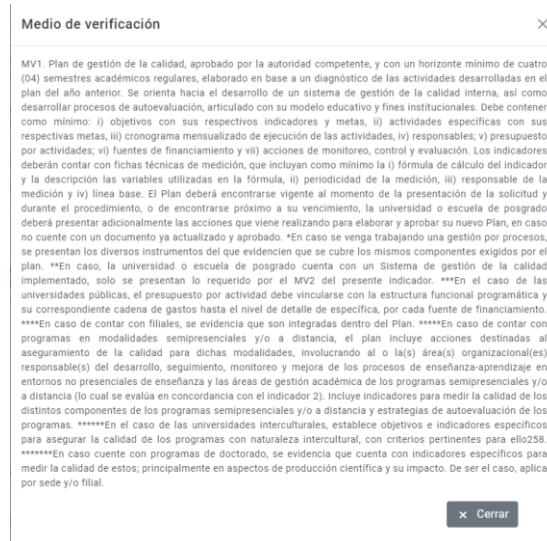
Medio de verificación

×

MV1. Plan de gestión de la calidad, aprobado por la autoridad competente, y con un horizonte mínimo de cuatro (04) semestres académicos regulares, elaborado en base a un diagnóstico de las actividades desarrolladas en el plan del año anterior. Se orienta hacia el desarrollo de un sistema de gestión de la calidad interna, así como desarrollar procesos de autoevaluación, articulado con su modelo educativo y fines institucionales. Debe contener como mínimo: i) objetivos con sus respectivos indicadores y metas, ii) actividades específicas con sus respectivas metas, iii) cronograma mensualizado de ejecución de las actividades, iv) responsables; v) presupuesto por actividades; vi) fuentes de financiamiento y vii) acciones de monitoreo, control y evaluación. Los indicadores deberán contar con fichas técnicas de medición, que incluyan como mínimo la i) fórmula de cálculo del indicador y la descripción las variables utilizadas en la fórmula, ii) periodicidad de la medición, iii) responsable de la medición y iv) línea base. El Plan deberá encontrarse vigente al momento de la presentación de la solicitud y durante el procedimiento, o de encontrarse próximo a su vencimiento, la universidad o escuela de posgrado deberá presentar adicionalmente las acciones que viene realizando para elaborar y aprobar su nuevo Plan, en caso no cuente con un documento ya actualizado y aprobado. *En caso se venga trabajando una gestión por procesos, se presentan los diversos instrumentos del que evidencien que se cubre los mismos componentes exigidos por el plan. **En caso, la universidad o escuela de posgrado cuenta con un Sistema de gestión de la calidad implementado, solo se presentan lo requerido por el MV2 del presente indicador. ***En el caso de las universidades públicas, el presupuesto por actividad debe vincularse con la estructura funcional programática y su correspondiente cadena de gastos hasta el nivel de detalle de específica, por cada fuente de financiamiento. ****En caso de contar con filiales, se evidencia que son integradas dentro del Plan. *****En caso de contar con programas en modalidades semipresenciales y/o a distancia, el plan incluye acciones destinadas al aseguramiento de la calidad para dichas modalidades, involucrando al o la(s) área(s) organizacional(es) responsable(s) del desarrollo, seguimiento, monitoreo y mejora de los procesos de enseñanza-aprendizaje en entornos no presenciales de enseñanza y las áreas de gestión académica de los programas semipresenciales y/o a distancia (lo cual se evalúa en concordancia con el indicador 2). Incluye indicadores para medir la calidad de los distintos componentes de los programas semipresenciales y/o a distancia y estrategias de autoevaluación de los programas. ******En el caso de las universidades interculturales, establece objetivos e indicadores específicos para asegurar la calidad de los programas con naturaleza intercultural, con criterios pertinentes para ello258. *******En caso cuente con programas de doctorado, se evidencia que cuenta con indicadores específicos para medir la calidad de estos; principalmente en aspectos de producción científica y su impacto. De ser el caso, aplica por sede y/o filial.

× Cerrar